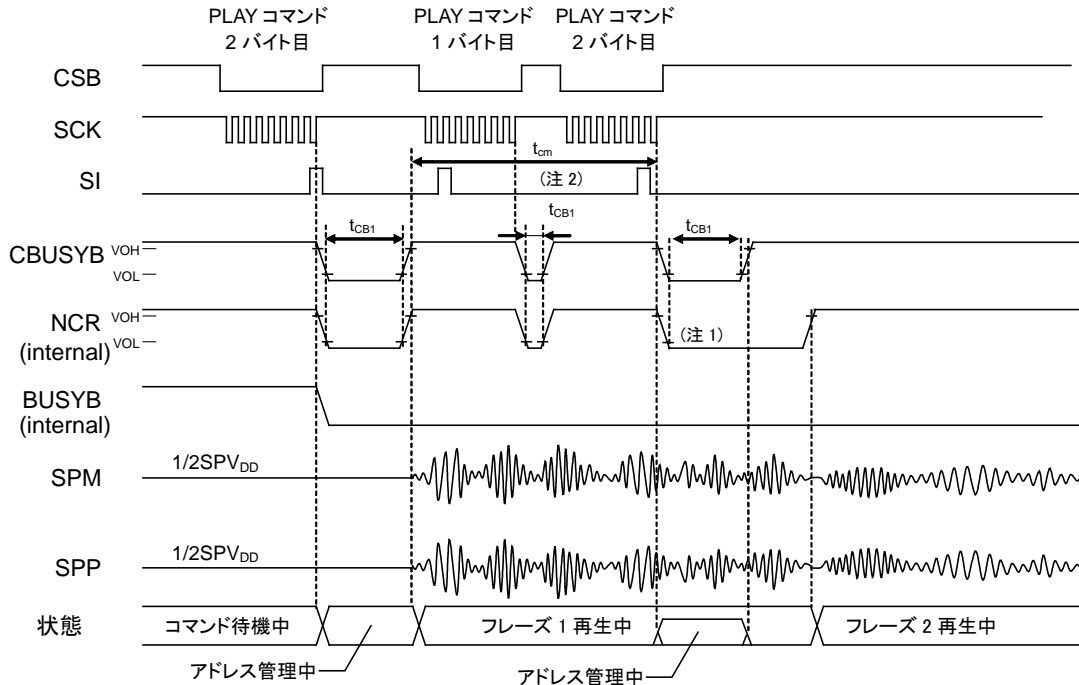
PLAY コマンド 2 バイト目

PLAY コマンド 1 バイト目

PLAY コマンド 2 バイト目

CSB

SCK

$t_{cm}$

SI

（注 2）

$t_{CB1}$

$t_{CB1}$

$t_{CB1}$

CBUSYB VOH

VOL

NCR (internal) VOH

VOL

（注 1）

BUSYB (internal)

SPM

$1/2SPV_{DD}$

SPP

$1/2SPV_{DD}$

状態

コマンド待機中

フレーズ 1 再生中

フレーズ 2 再生中

アドレス管理中

アドレス管理中